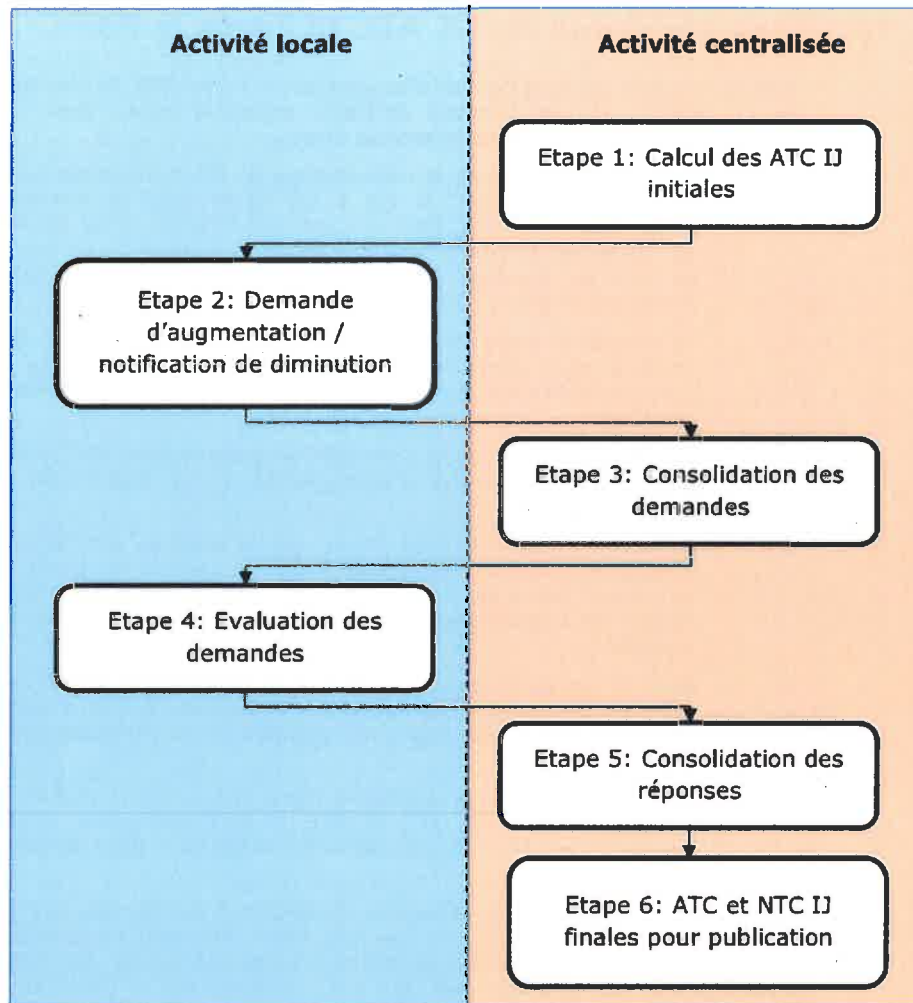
Activité locale

Activité centralisée

Etape 1: Calcul des ATC IJ initiales

Etape 2: Demande d'augmentation / notification de diminution

Etape 3: Consolidation des demandes

Etape 4: Evaluation des demandes

Etape 5: Consolidation des réponses

Etape 6: ATC et NTC IJ finales pour publication